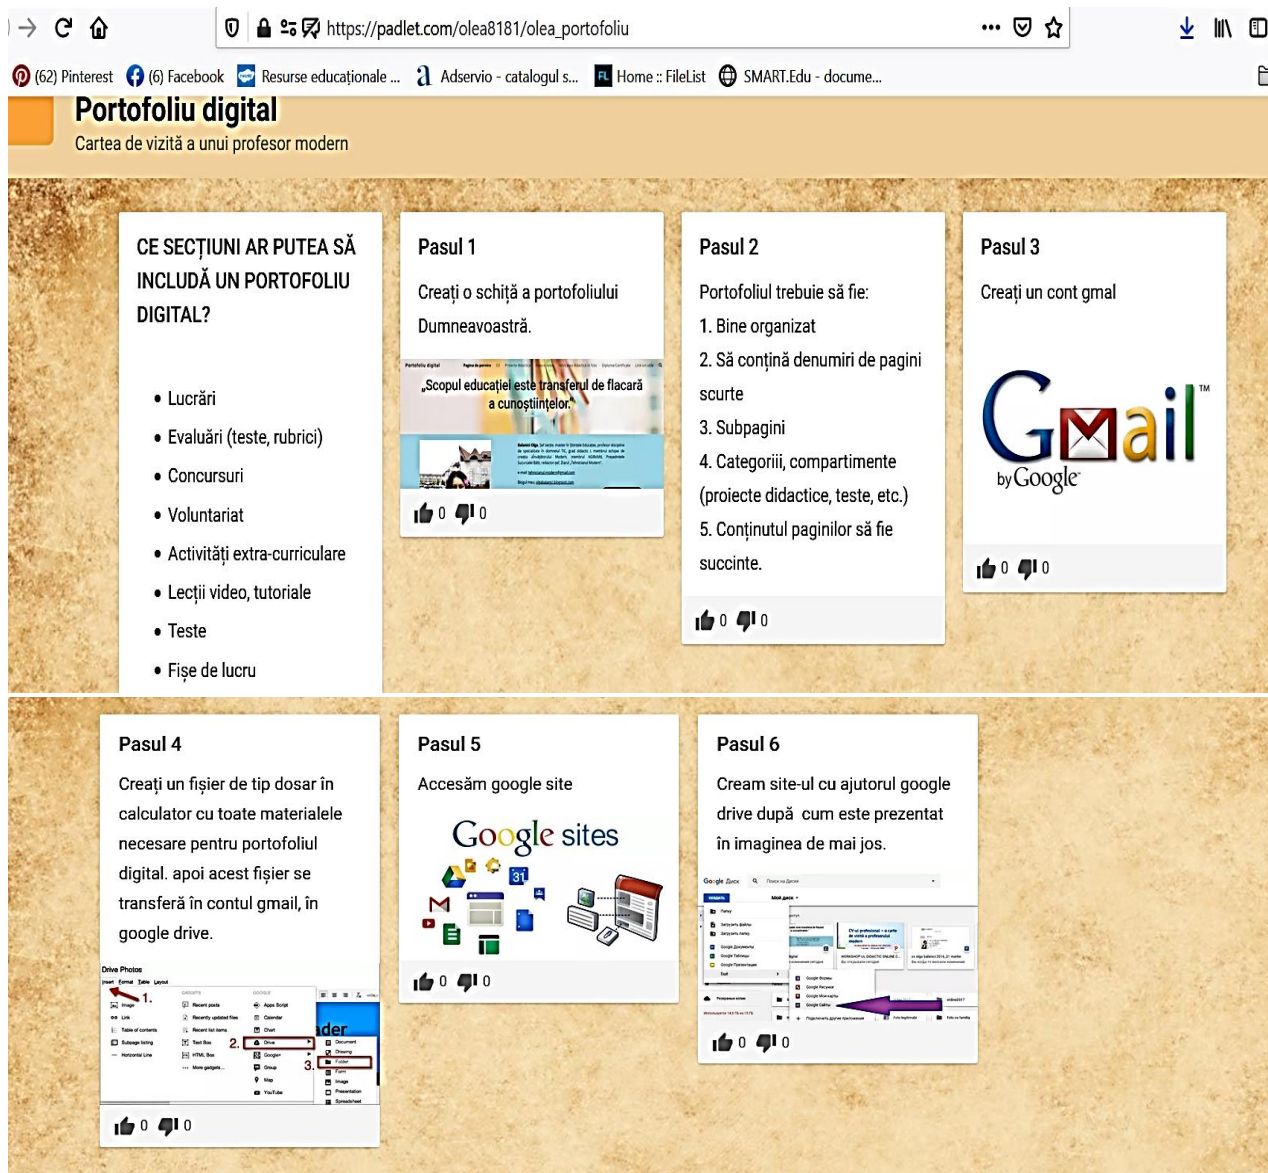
https://padlet.com/olea8181/olea_portofoliu

(62) Pinterest (6) Facebook Resurse educaționale ... Adservio - catalogul s... Home :: FileList SMART.Edu - docume...

Portofoliu digital
Cartea de vizită a unui profesor modern

CE SECȚIUNI AR PUTEA SĂ INCLUDĂ UN PORTOFOLIU DIGITAL?

• Lucrări
• Evaluări (teste, rubrici)
• Concursuri
• Voluntariat
• Activități extra-curriculare
• Lecții video, tutoriale
• Teste
• Fișe de lucru

Pasul 1
Creați o schiță a portofoliului Dumneavoastră.

„Scopul educației este transferul de flacără a cunoștințelor."

0 0

Pasul 2
Portofoliul trebuie să fie:
1. Bine organizat
2. Să conțină denumiri de pagini scurte
3. Subpagini
4. Categoriii, compartimente (proiecte didactice, teste, etc.)
5. Conținutul paginilor să fie succinte.

0 0

Pasul 3
Creați un cont gmal

Gmail by Google

0 0

Pasul 4
Creați un fișier de tip dosar în calculator cu toate materialele necesare pentru portofoliul digital. apoi acest fișier se transferă în contul gmail, în google drive.

Drive Photos
1.
2.
3.

0 0

Pasul 5
Accesăm google site

Google sites

0 0

Pasul 6
Cream site-ul cu ajutorul google drive după cum este prezentat în imaginea de mai jos.

0 0